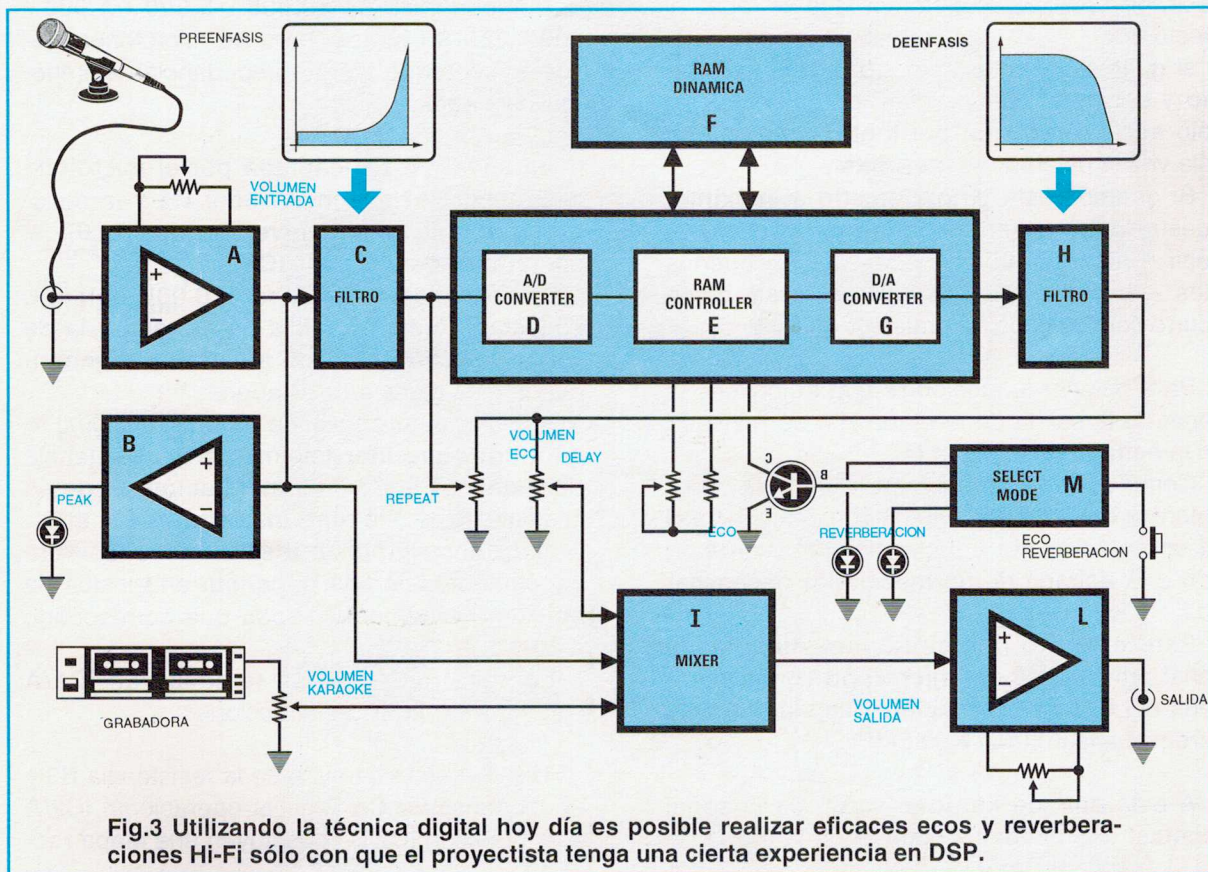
PREENFASIS

RAM
DINAMICA
F

DEENFASIS

VOLUMEN
ENTRADA

A

C
FILTRO

A/D
CONVERTER
D

RAM
CONTROLLER
E

D/A
CONVERTER
G

H
FILTRO

B

PEAK

REPEAT

VOLUMEN
ECO

DELAY

C
B
E

ECO

SELECT
MODE
M

REVERBERACION

ECO
REVERBERACION

I
MIXER

L

VOLUMEN
KARAOKE

GRABADORA

VOLUMEN
SALIDA

SALIDA

Fig.3 Utilizando la técnica digital hoy día es posible realizar eficaces ecos y reverberaciones Hi-Fi sólo con que el proyectista tenga una cierta experiencia en DSP.